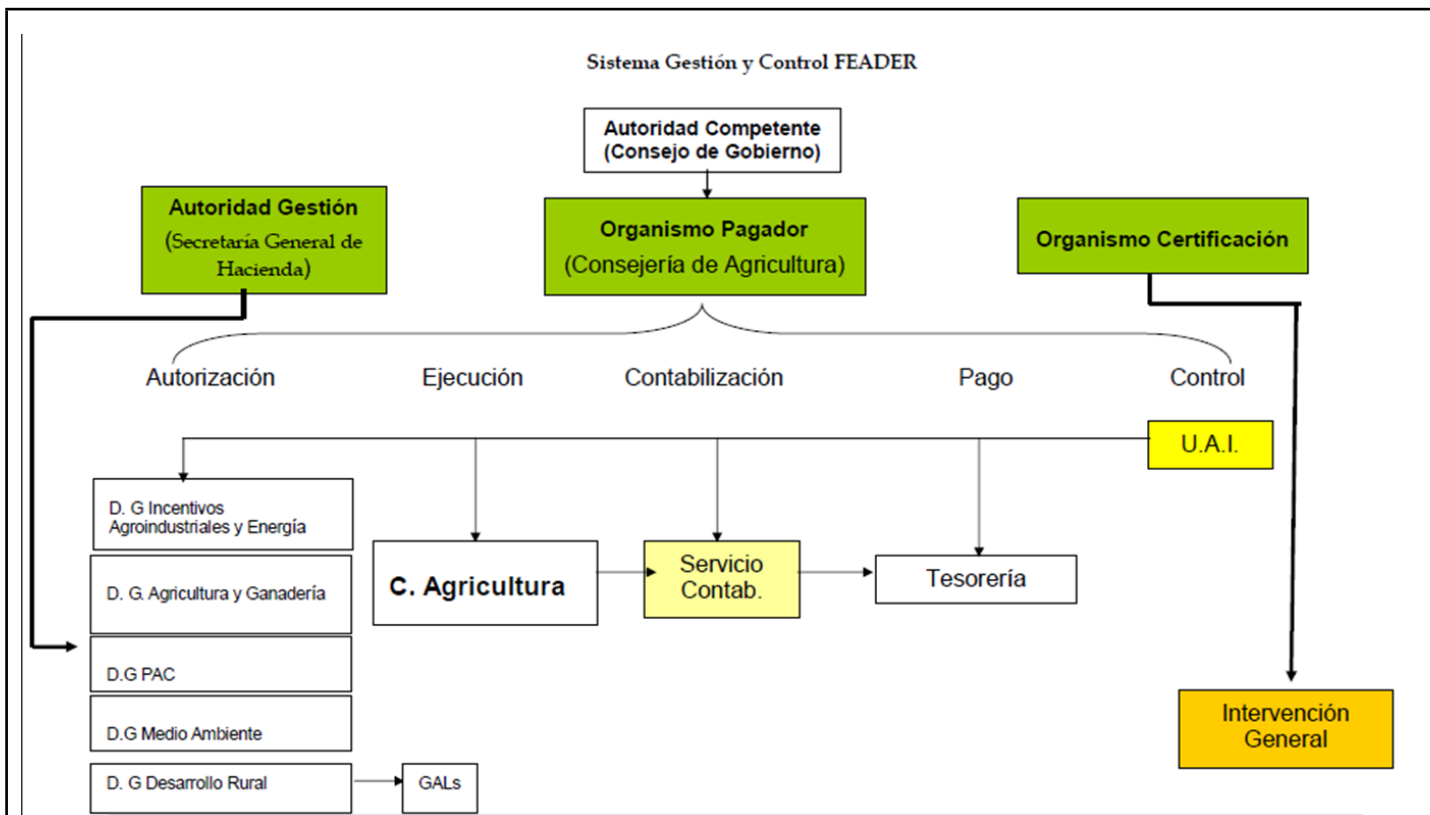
Sistema Gestión y Control FEADER

Autoridad Competente (Consejo de Gobierno)

Autoridad Gestión (Secretaría General de Hacienda)

Organismo Pagador (Consejería de Agricultura)

Organismo Certificación

Autorización

Ejecución

Contabilización

Pago

Control

U.A.I.

D. G Incentivos Agroindustriales y Energía

D. G. Agricultura y Ganadería

D.G PAC

D.G Medio Ambiente

D. G Desarrollo Rural

GALs

C. Agricultura

Servicio Contab.

Tesorería

Intervención General